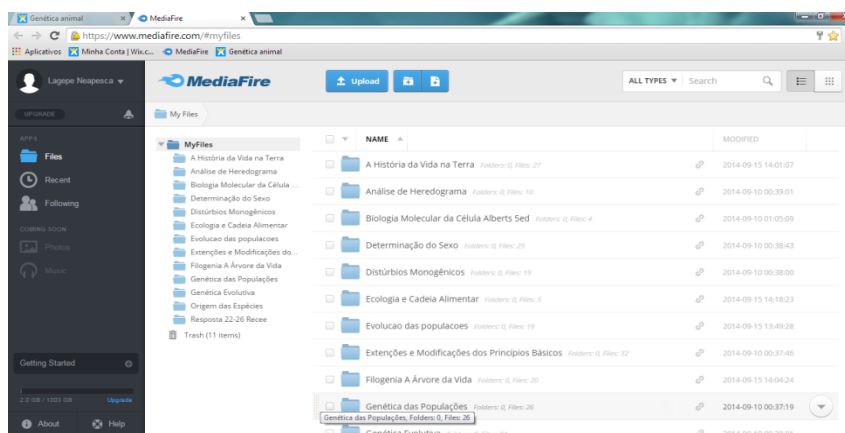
Genética animal ×
MediaFire ×
https://www.mediafire.com/#myfiles
Aplicativos Minha Conta | Wix.c... MediaFire Genética animal

Lagepe Neapesca
UPGRADE
APPS
Files
Recent
Following
COMING SOON
Photos
Music
Getting Started
2.3 GB / 1003 GB Upgrade
About Help

MediaFire
Upload
ALL TYPES Search

My Files

MyFiles
A História da Vida na Terra
Análise de Heredograma
Biologia Molecular da Célula ...
Determinação do Sexo
Distúrbios Monogênicos
Ecologia e Cadeia Alimentar
Evolucao das populacoes
Extenções e Modificações do...
Filogenia A Árvore da Vida
Genética das Populações
Genética Evolutiva
Origem das Espécies
Resposta 22-26 Recee
Trash (11 items)

| NAME | MODIFIED |
|---|---|
| A História da Vida na Terra Folders: 0, Files: 27 | 2014-09-15 14:01:07 |
| Análise de Heredograma Folders: 0, Files: 10 | 2014-09-10 00:39:01 |
| Biologia Molecular da Célula Alberts 5ed Folders: 0, Files: 4 | 2014-09-10 01:05:09 |
| Determinação do Sexo Folders: 0, Files: 25 | 2014-09-10 00:38:43 |
| Distúrbios Monogênicos Folders: 0, Files: 19 | 2014-09-10 00:38:00 |
| Ecologia e Cadeia Alimentar Folders: 0, Files: 5 | 2014-09-15 14:18:23 |
| Evolucao das populacoes Folders: 0, Files: 19 | 2014-09-15 13:49:28 |
| Extenções e Modificações dos Princípios Básicos Folders: 0, Files: 32 | 2014-09-10 00:37:46 |
| Filogenia A Árvore da Vida Folders: 0, Files: 20 | 2014-09-15 14:04:24 |
| Genética das Populações Folders: 0, Files: 26 | 2014-09-10 00:37:19 |

Genética das Populações, Folders: 0, Files: 26